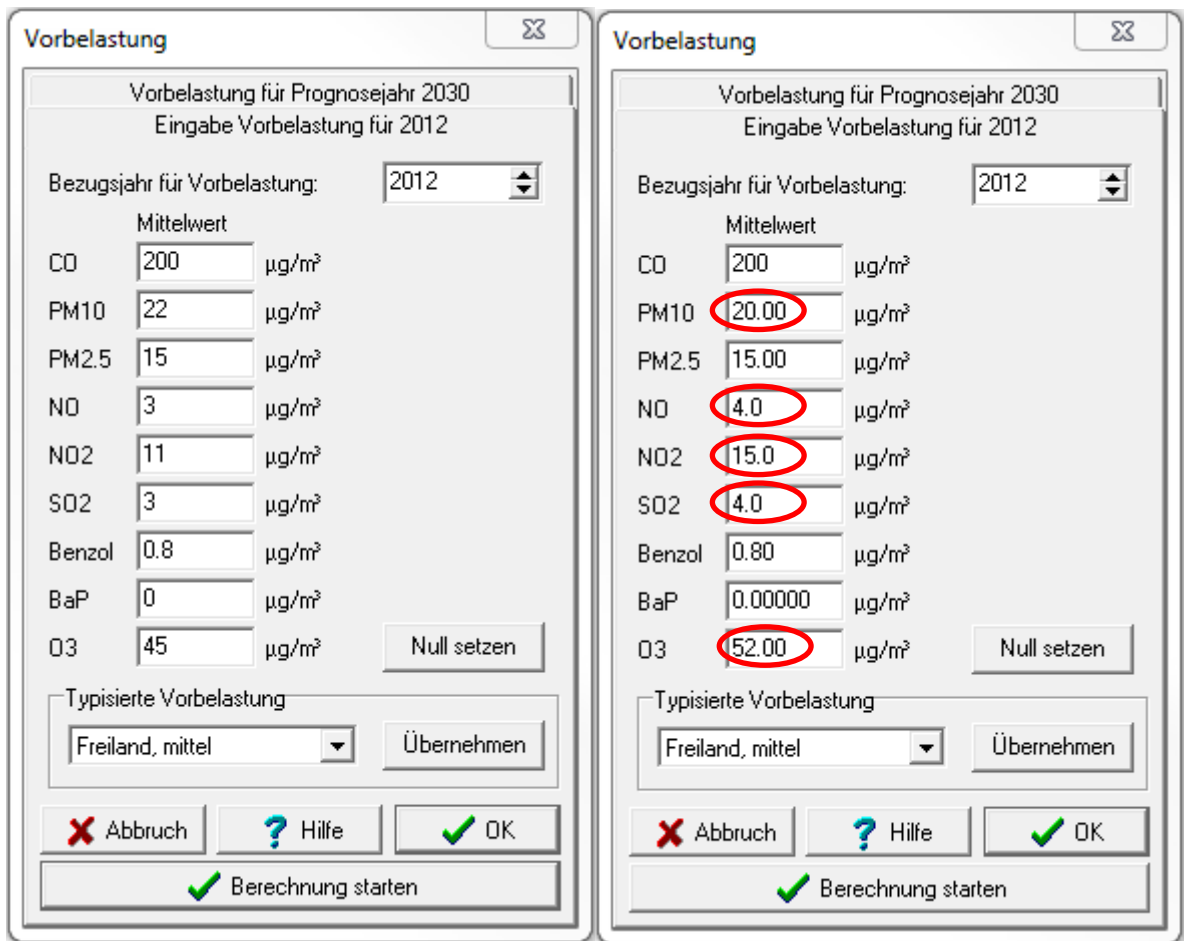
Vorbelastung

Vorbelastung für Prognosejahr 2030
Eingabe Vorbelastung für 2012

Bezugsjahr für Vorbelastung: 2012

Mittelwert
CO 200 µg/m³
PM10 22 µg/m³
PM2.5 15 µg/m³
NO 3 µg/m³
NO2 11 µg/m³
SO2 3 µg/m³
Benzol 0.8 µg/m³
BaP 0 µg/m³
O3 45 µg/m³

Null setzen

Typisierte Vorbelastung
Freiland, mittel
Übernehmen

Abbruch
Hilfe
OK
Berechnung starten

Vorbelastung

Vorbelastung für Prognosejahr 2030
Eingabe Vorbelastung für 2012

Bezugsjahr für Vorbelastung: 2012

Mittelwert
CO 200 µg/m³
PM10 20.00 µg/m³
PM2.5 15.00 µg/m³
NO 4.0 µg/m³
NO2 15.0 µg/m³
SO2 4.0 µg/m³
Benzol 0.80 µg/m³
BaP 0.00000 µg/m³
O3 52.00 µg/m³

Null setzen

Typisierte Vorbelastung
Freiland, mittel
Übernehmen

Abbruch
Hilfe
OK
Berechnung starten